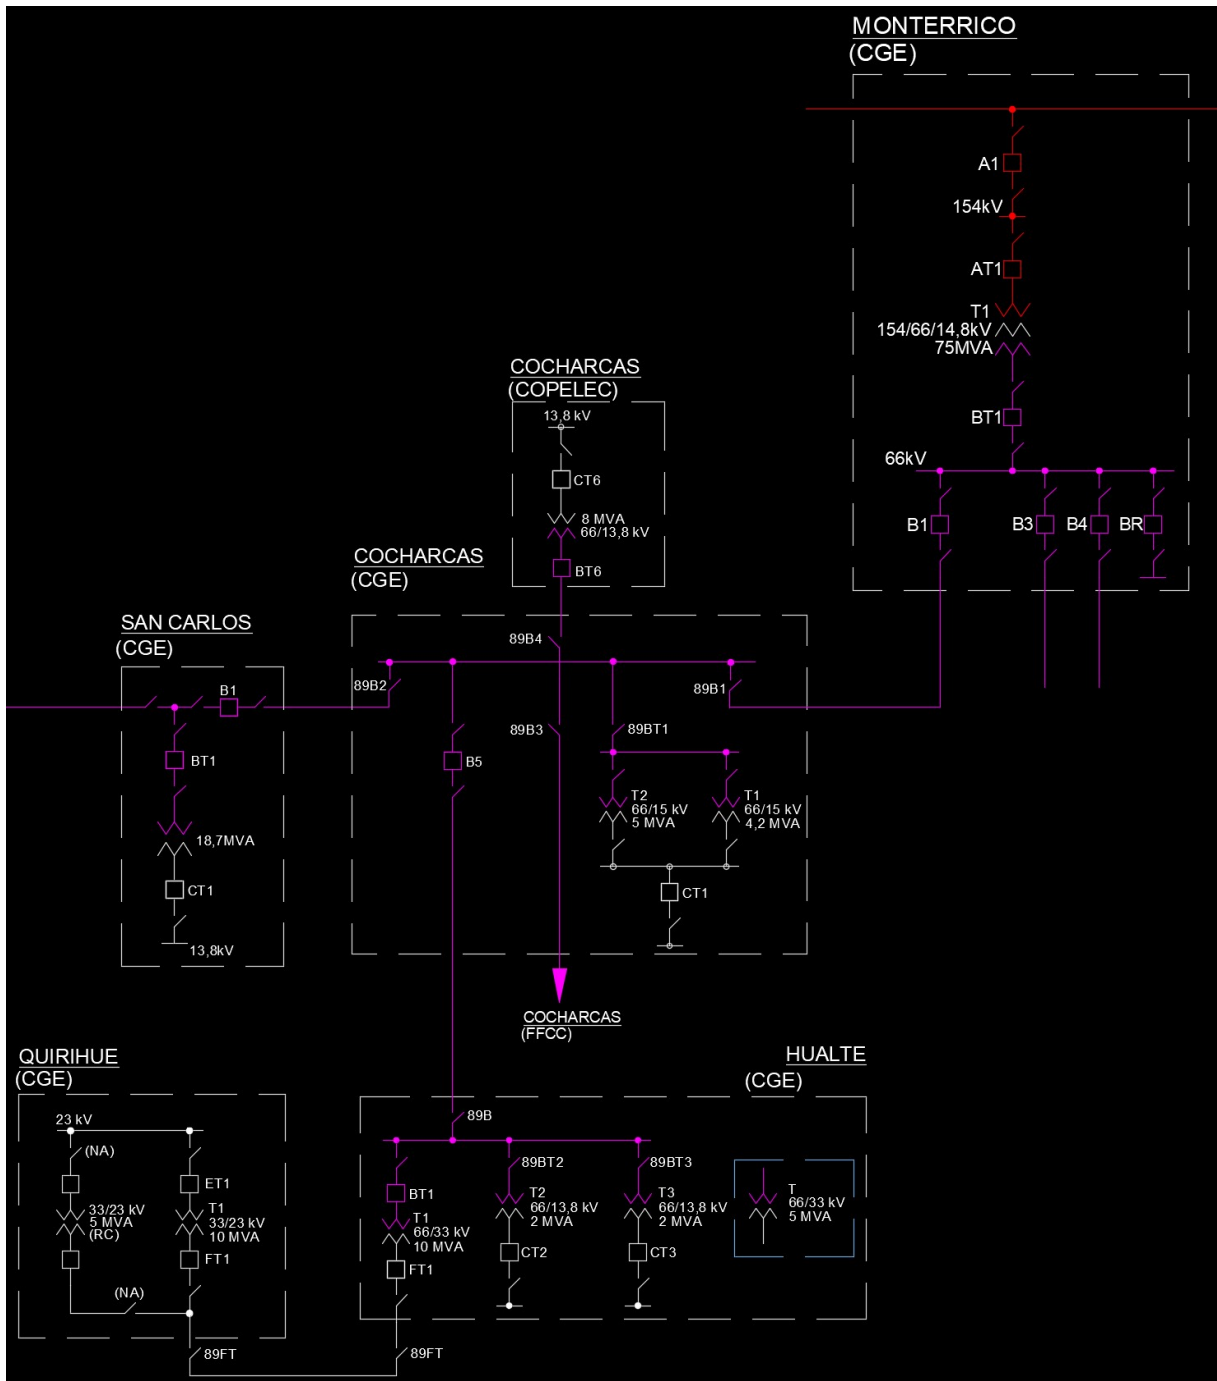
MONTERRICO
(CGE)

A1
154kV
AT1
T1
154/66/14,8kV
75MVA
BT1
66kV
B1
B3
B4
BR

COCHARCAS
(COPELEC)
13,8 kV
CT6
8 MVA
66/13,8 kV
BT6

COCHARCAS
(CGE)
89B4
89B2
89B1
89B3
89BT1
B5
T2
66/15 kV
5 MVA
T1
66/15 kV
4,2 MVA
CT1

SAN CARLOS
(CGE)
B1
BT1
18,7MVA
CT1
13,8kV

COCHARCAS
(FFCC)

QUIRIHUE
(CGE)
23 kV
(NA)
ET1
33/23 kV
5 MVA
(RC)
T1
33/23 kV
10 MVA
FT1
(NA)
89FT

HUALTE
(CGE)
89B
89BT2
89BT3
BT1
T1
66/33 kV
10 MVA
FT1
T2
66/13,8 kV
2 MVA
CT2
T3
66/13,8 kV
2 MVA
CT3
T
66/33 kV
5 MVA
89FT